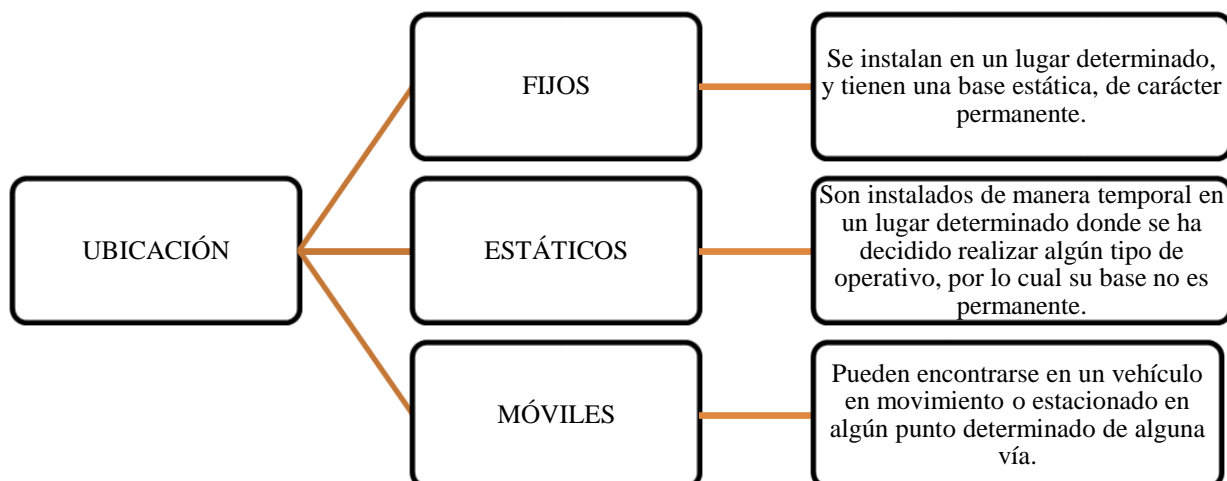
UBICACIÓN

FIJOS

Se instalan en un lugar determinado, y tienen una base estática, de carácter permanente.

ESTÁTICOS

Son instalados de manera temporal en un lugar determinado donde se ha decidido realizar algún tipo de operativo, por lo cual su base no es permanente.

MÓVILES

Pueden encontrarse en un vehículo en movimiento o estacionado en algún punto determinado de alguna vía.